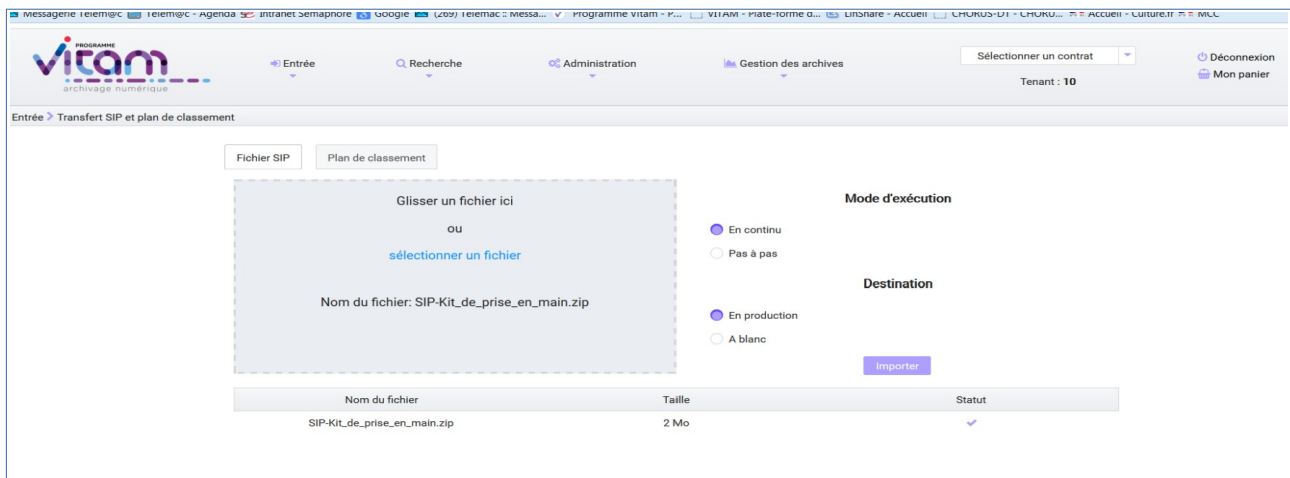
Messagerie Telem@c Telem@c - Agenda Intranet Sémaphore Google (269) Telemac :: Messa... Programme Vitam - P... VITAM - Plate-forme d... LinShare - Accueil CHORUS-DT - CHORU... Accueil - Culture.fr MCC

PROGRAMME
vitam
archivage numérique

Entrée Recherche Administration Gestion des archives

Sélectionner un contrat
Tenant : 10

Déconnexion
Mon panier

Entrée > Transfert SIP et plan de classement

Fichier SIP Plan de classement

Glisser un fichier ici

ou

sélectionner un fichier

Nom du fichier: SIP-Kit_de_prise_en_main.zip

Mode d'exécution

En continu
Pas à pas

Destination

En production
A blanc

Importer

| Nom du fichier | Taille | Statut |
|---|---|---|
| SIP-Kit_de_prise_en_main.zip | 2 Mo | ✓ |